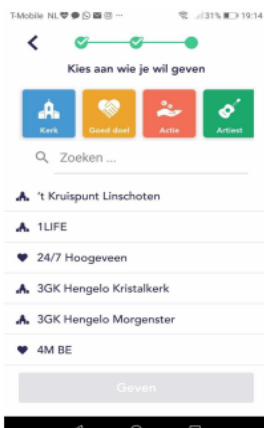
T-Mobile NL ··· 31% 19:14

Kies aan wie je wil geven

Kerk
Goed doel
Actie
Artiest

Zoeken ...

't Kruispunt Linschoten
1LIFE
24/7 Hoogeveen
3GK Hengelo Kristalkerk
3GK Hengelo Morgenster
4M BE

Geven